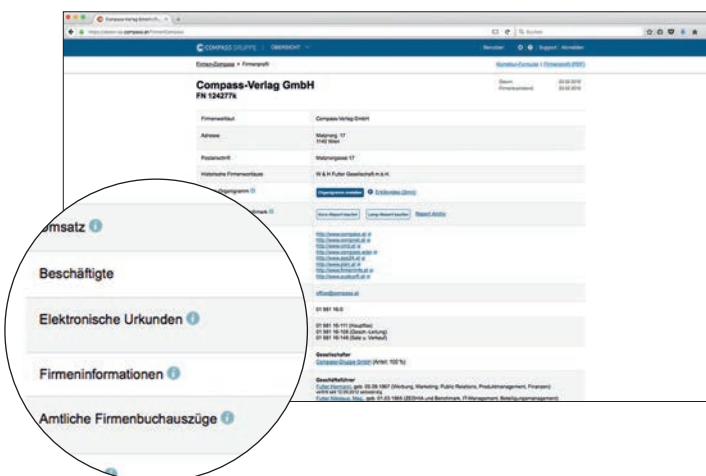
Compass-Verlag GmbH
FN 124277k

Firmenwortlaut | Compass-Verlag GmbH
Adresse | Matznergasse 17 1140 Wien
Postanschrift | Matznergasse 17
Historische Firmenwortlaute | W & H Futter Gesellschaft m.b.H.

Organigramm bestellen

Report Archiv

http://www.compass.at
office@compass.at
01 981 16-0

Gesellschafter
Compass-Gruppe GmbH (Anteil: 100 %)

Geschäftsführer

Umsatz
Beschäftigte
Elektronische Urkunden
Firmeninformationen
Amtliche Firmenbuchauszüge